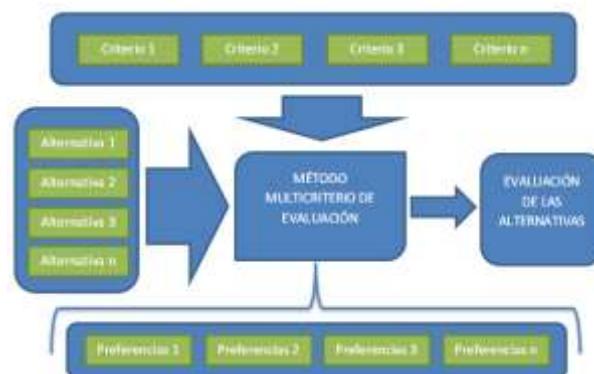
Criterio 1
Criterio 2
Criterio 3
Criterio n

Alternativa 1
Alternativa 2
Alternativa 3
Alternativa n

MÉTODO MULTICRITERIO DE EVALUACIÓN

EVALUACIÓN DE LAS ALTERNATIVAS

Preferencias 1
Preferencias 2
Preferencias 3
Preferencias n